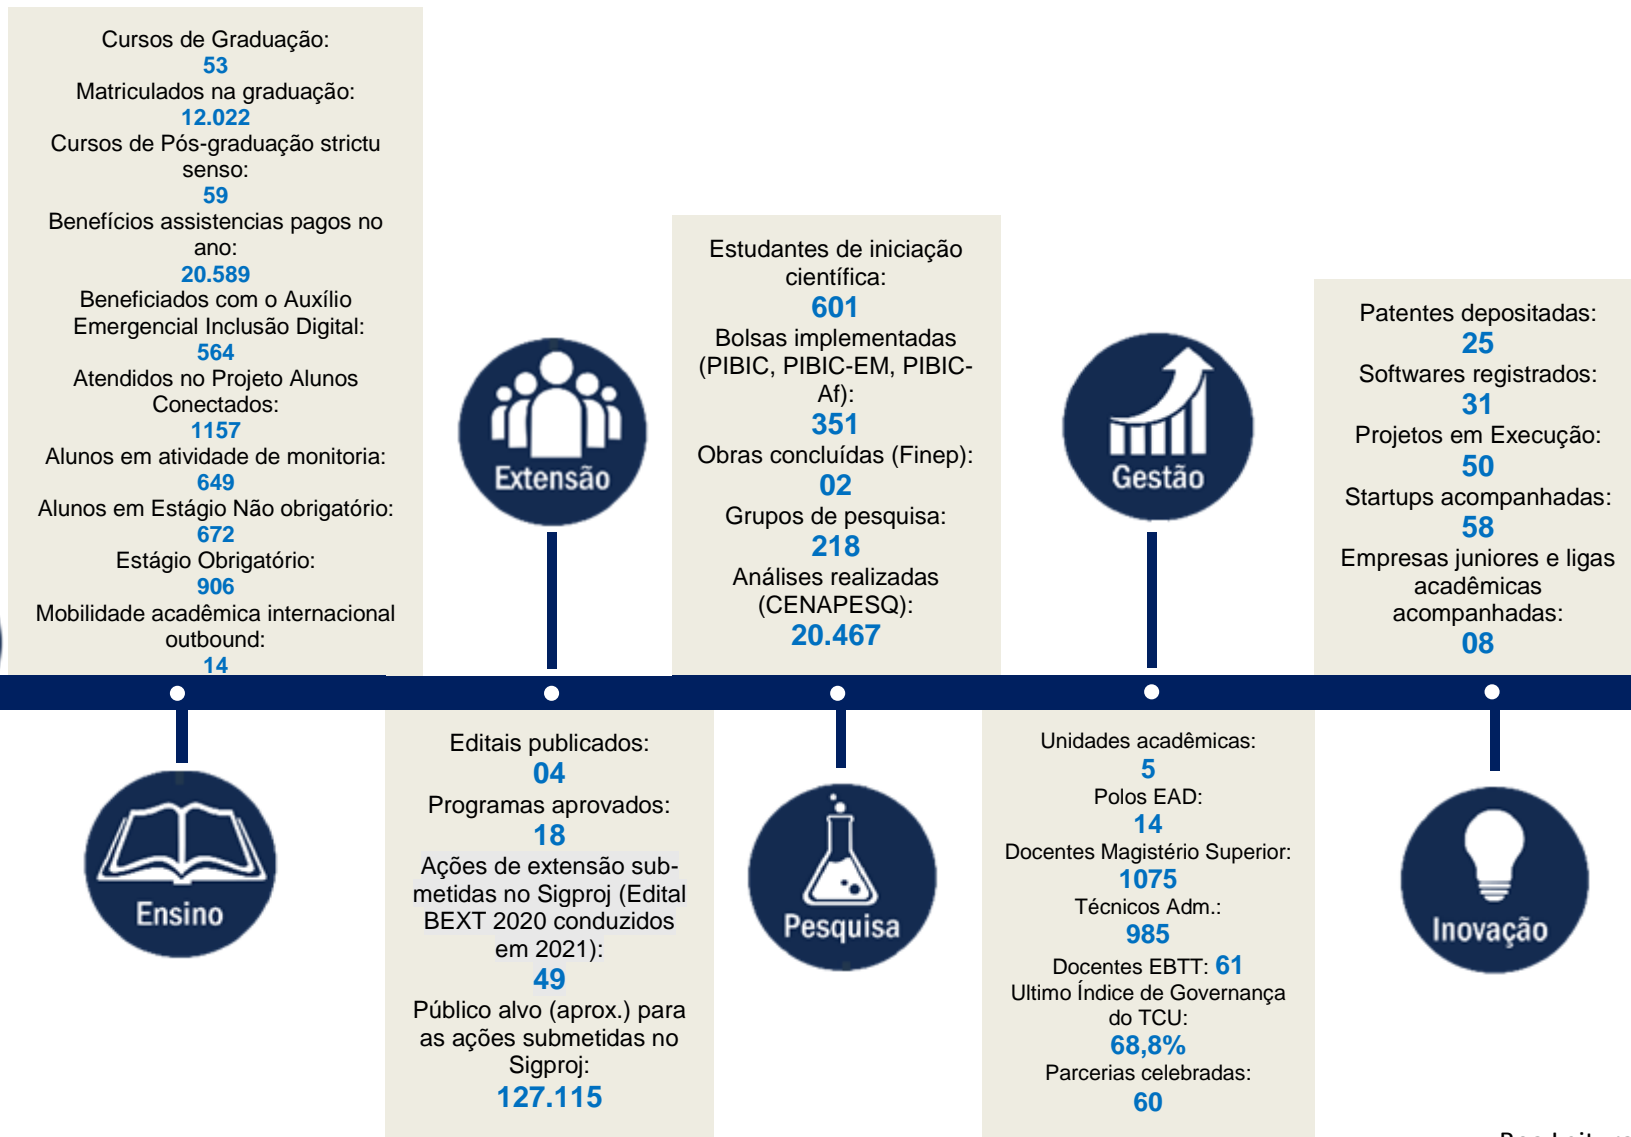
Cursos de Graduação:
53
Matriculados na graduação:
12.022
Cursos de Pós-graduação strictu senso:
59
Benefícios assistencias pagos no ano:
20.589
Beneficiados com o Auxílio Emergencial Inclusão Digital:
564
Atendidos no Projeto Alunos Conectados:
1157
Alunos em atividade de monitoria:
649
Alunos em Estágio Não obrigatório:
672
Estágio Obrigatório:
906
Mobilidade acadêmica internacional outbound:
14

Extensão

Estudantes de iniciação científica:
601
Bolsas implementadas (PIBIC, PIBIC-EM, PIBIC-Af):
351
Obras concluídas (Finep):
02
Grupos de pesquisa:
218
Análises realizadas (CENAPESQ):
20.467

Gestão

Patentes depositadas:
25
Softwares registrados:
31
Projetos em Execução:
50
Startups acompanhadas:
58
Empresas juniores e ligas acadêmicas acompanhadas:
08

Ensino

Editais publicados:
04
Programas aprovados:
18
Ações de extensão submetidas no Sigproj (Edital BEXT 2020 conduzidos em 2021):
49
Público alvo (aprox.) para as ações submetidas no Sigproj:
127.115

Pesquisa

Unidades acadêmicas:
5
Polos EAD:
14
Docentes Magistério Superior:
1075
Técnicos Adm.:
985
Docentes EBTT: 61
Ultimo Índice de Governança do TCU:
68,8%
Parcerias celebradas:
60

Inovação

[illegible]